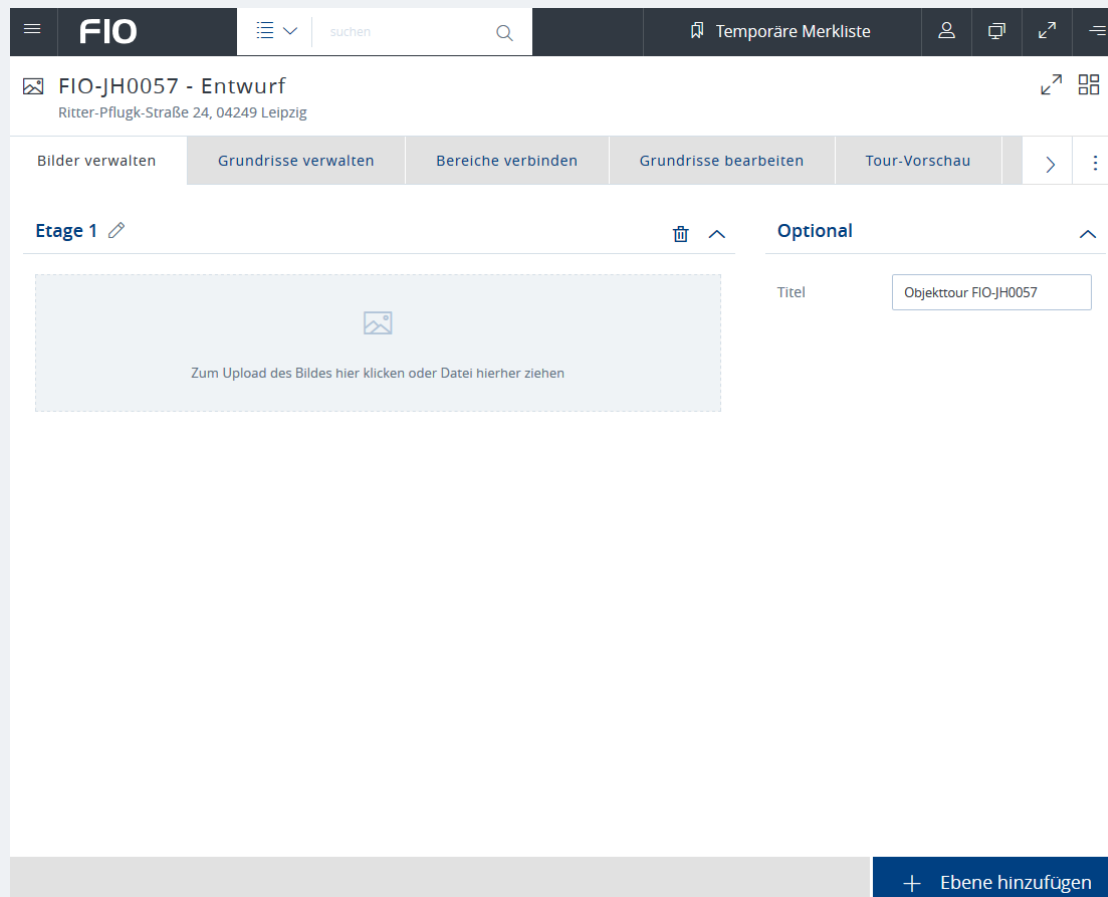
FIO

suchen

Temporäre Merkliste

FIO-JH0057 - Entwurf
Ritter-Pflugk-Straße 24, 04249 Leipzig

Bilder verwalten | Grundrisse verwalten | Bereiche verbinden | Grundrisse bearbeiten | Tour-Vorschau

Etage 1

Zum Upload des Bildes hier klicken oder Datei hierher ziehen

Optional

Titel Objekttour FIO-JH0057

+ Ebene hinzufügen